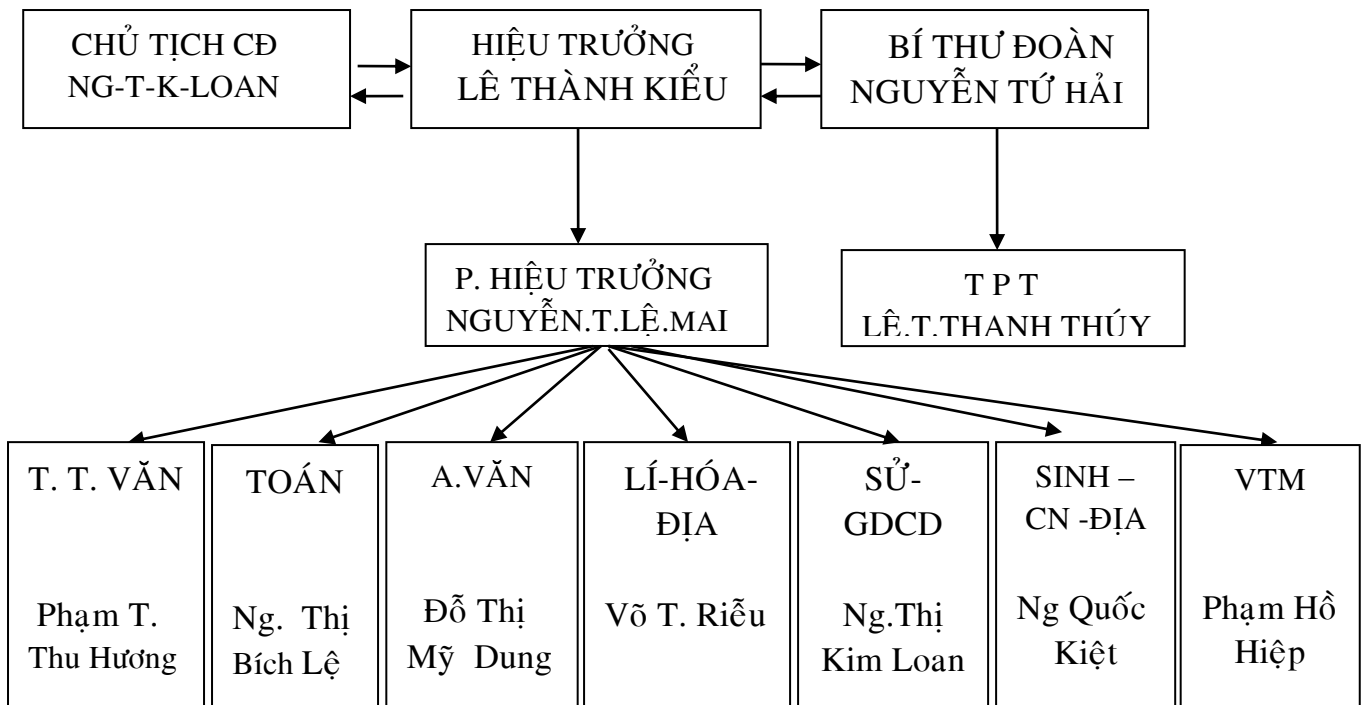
CHỦ TỊCH CĐ
NG-T-K-LOAN

HIỆU TRƯỞNG
LÊ THÀNH KIỂU

BÍ THƯ ĐOÀN
NGUYỄN TỨ HẢI

P. HIỆU TRƯỞNG
NGUYỄN.T.LỆ.MAI

T P T
LÊ.T.THANH THÚY

T. T. VĂN
Phạm T. Thu Hương

TOÁN
Ng. Thị Bích Lệ

A.VĂN
Đỗ Thị Mỹ Dung

LÍ-HÓA-ĐỊA
Võ T. Riễu

SỬ-GDCD
Ng.Thị Kim Loan

SINH – CN -ĐỊA
Ng Quốc Kiệt

VTM
Phạm Hồ Hiệp